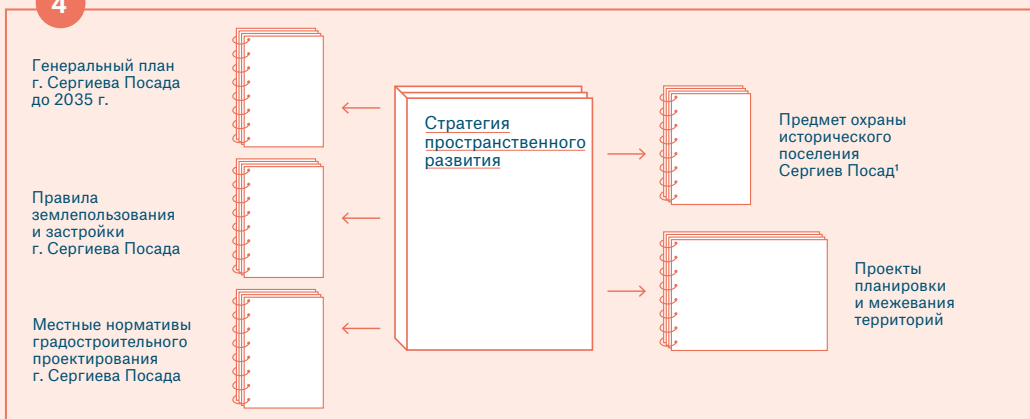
4

Генеральный план г. Сергиева Посада до 2035 г.

Правила землепользования и застройки г. Сергиева Посада

Местные нормативы градостроительного проектирования г. Сергиева Посада

Стратегия пространственного развития

Предмет охраны исторического поселения Сергиев Посад¹

Проекты планировки и межевания территорий